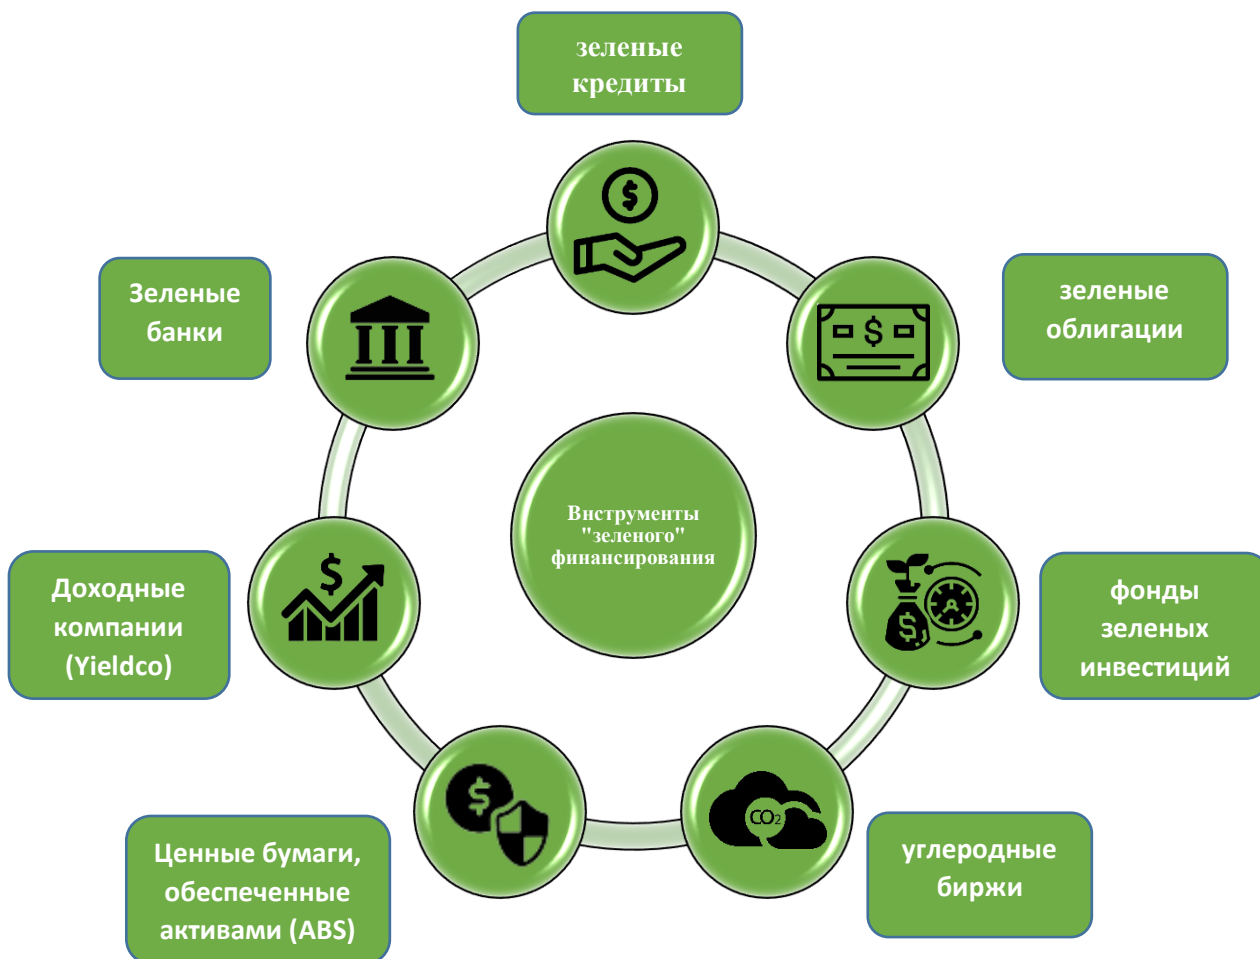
зеленые кредиты

зеленые облигации

фонды зеленых инвестиций

углеродные биржи

Ценные бумаги, обеспеченные активами (ABS)

Доходные компании (Yieldco)

Зеленые банки

Внструменты "зеленого" финансирования

$

$

$

$

$

$

$CO_2$